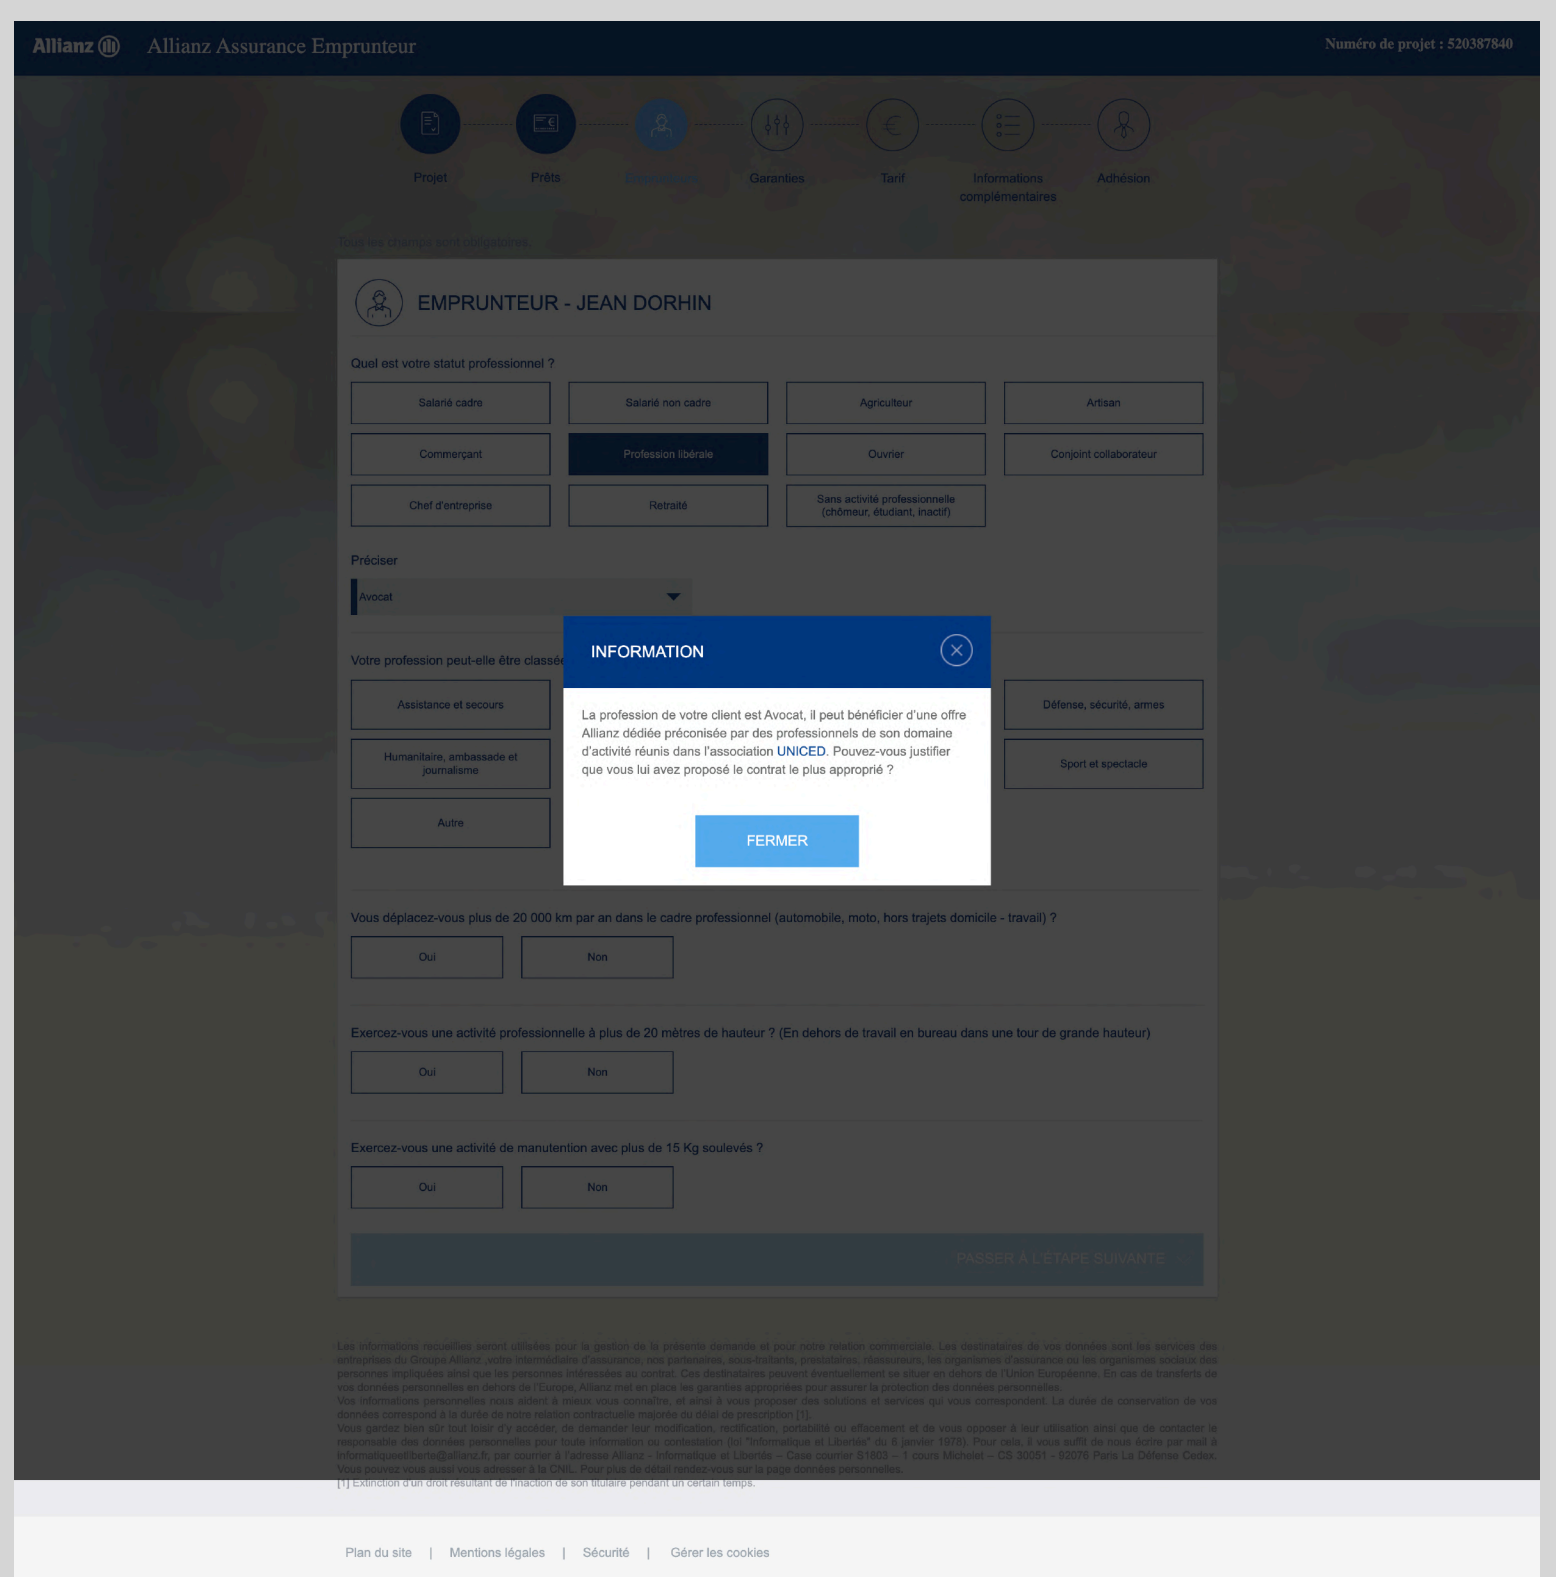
Allianz Allianz Assurance Emprunteur

Numéro de projet : 520387840

Projet Prêts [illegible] Garanties Tarif Informations complémentaires Adhésion

Tous les champs sont obligatoires.

EMPRUNTEUR - JEAN DORHIN

Quel est votre statut professionnel ?

Salarié cadre | Salarié non cadre | Agriculteur | Artisan
Commerçant | Profession libérale | Ouvrier | Conjoint collaborateur
Chef d'entreprise | Retraité | Sans activité professionnelle (chômeur, étudiant, inactif)

Préciser

Avocat

Votre profession peut-elle être classée

Assistance et secours
Défense, sécurité, armes
Humanitaire, ambassade et journalisme
Sport et spectacle
Autre

INFORMATION

La profession de votre client est Avocat, il peut bénéficier d'une offre Allianz dédiée préconisée par des professionnels de son domaine d'activité réunis dans l'association UNICED. Pouvez-vous justifier que vous lui avez proposé le contrat le plus approprié ?

FERMER

Vous déplacez-vous plus de 20 000 km par an dans le cadre professionnel (automobile, moto, hors trajets domicile - travail) ?

Oui Non

Exercez-vous une activité professionnelle à plus de 20 mètres de hauteur ? (En dehors de travail en bureau dans une tour de grande hauteur)

Oui Non

Exercez-vous une activité de manutention avec plus de 15 Kg soulevés ?

Oui Non

PASSER À L'ÉTAPE SUIVANTE

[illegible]

[1] Extinction d'un droit résultant de l'inaction de son titulaire pendant un certain temps.

Plan du site | Mentions légales | Sécurité | Gérer les cookies